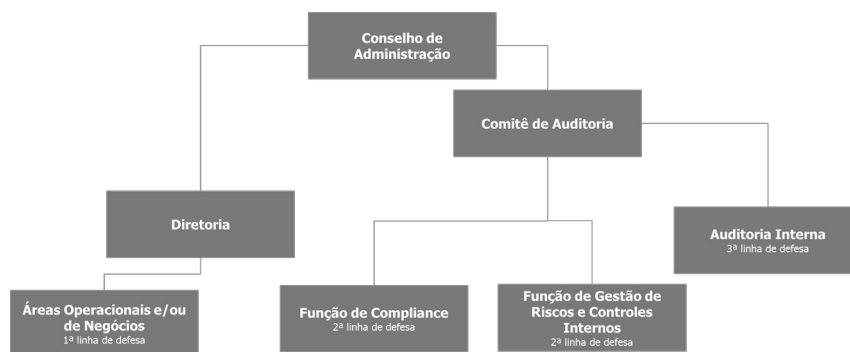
Conselho de Administração

Comitê de Auditoria

Diretoria

Auditoria Interna
3ª linha de defesa

Áreas Operacionais e/ou de Negócios
1ª linha de defesa

Função de Compliance
2ª linha de defesa

Função de Gestão de Riscos e Controles Internos
2ª linha de defesa